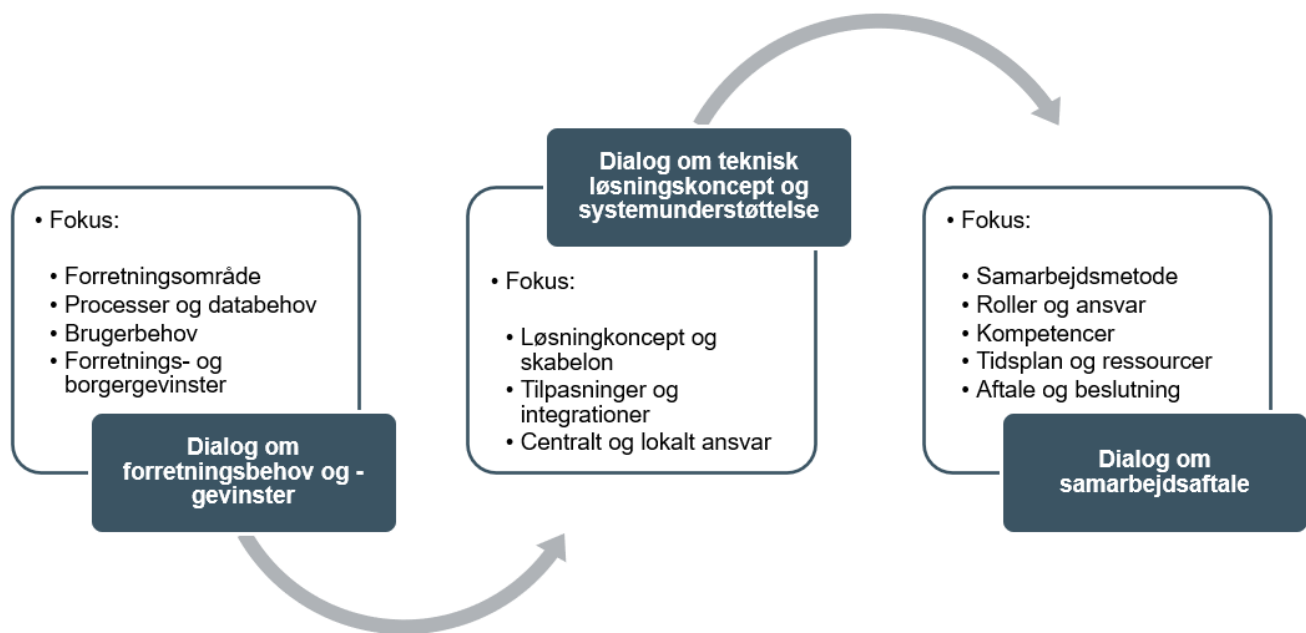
• Fokus:

• Forretningsområde
• Processer og databehov
• Brugerbehov
• Forretnings- og borgergevinster

Dialog om forretningsbehov og -gevinster

Dialog om teknisk løsningskoncept og systemunderstøttelse

• Fokus:

• Løsningkoncept og skabelon
• Tilpasninger og integrationer
• Centralt og lokalt ansvar

• Fokus:

• Samarbejdsmetode
• Roller og ansvar
• Kompetencer
• Tidsplan og ressourcer
• Aftale og beslutning

Dialog om samarbejdsaftale